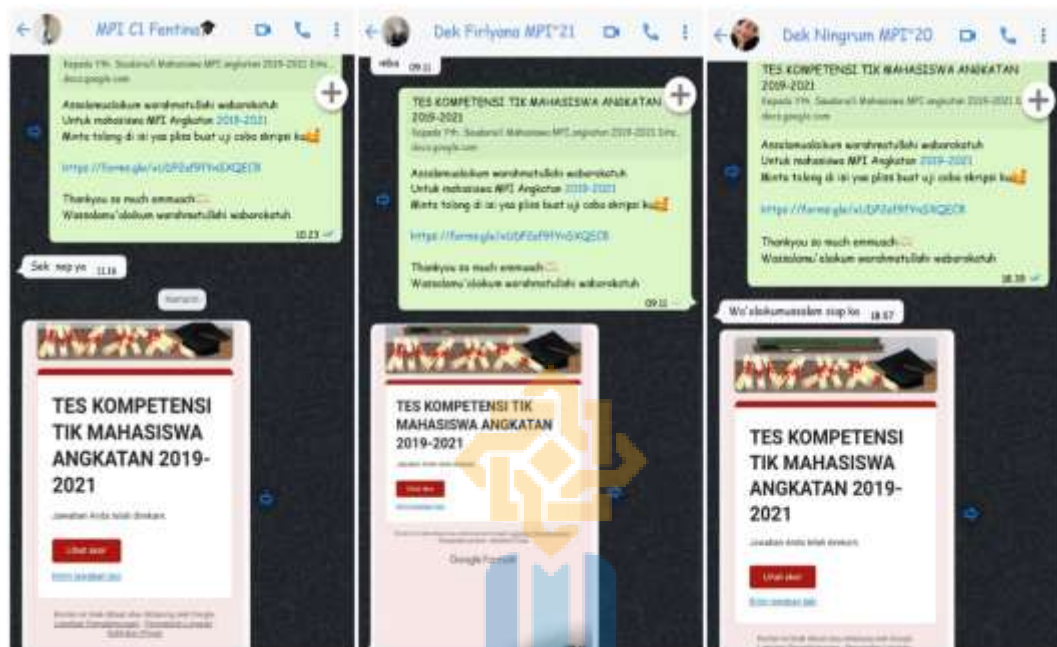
MPI C1 Fentina🎓

Kepada Yth. Saudara/i Mahasiswa MPI angkatan 2019-2021

docs.google.com

Assalamualaikum warahmatullahi wabarokatuh
Untuk mahasiswa MPI Angkatan 2019-2021
Minta tolong di isi yaa pliss buat uji coba skripsi ku🙏

https://forms.gle/vUDP2af9fYnSXQECR

Thankyou so much emmuach
Wassalamu'alaikum warahmatullahi wabarakatuh

10.23

Sek nap ya 11.16

Kemarin

TES KOMPETENSI TIK MAHASISWA ANGKATAN 2019-2021

Jawaban Anda telah direkam

Lihat skor

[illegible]

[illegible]

Dek Firlyana MPI'21

mba 09.11

TES KOMPETENSI TIK MAHASISWA ANGKATAN 2019-2021

Kepada Yth. Saudara/i Mahasiswa MPI angkatan 2019-2021

docs.google.com

Assalamualaikum warahmatullahi wabarokatuh
Untuk mahasiswa MPI Angkatan 2019-2021
Minta tolong di isi yaa plis buat uji coba skripsi ku🙏

https://forms.gle/vUDP2af9fYnSXQECR

Thankyou so much emmuach
Wassalamu'alaikum warahmatullahi wabarokatuh

09.11

TES KOMPETENSI TIK MAHASISWA ANGKATAN 2019-2021

Jawaban Anda telah direkam

Lihat skor

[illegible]

Google Formulir

Dek Ningrum MPI'20

TES KOMPETENSI TIK MAHASISWA ANGKATAN 2019-2021

Kepada Yth. Saudara/i Mahasiswa MPI angkatan 2019-2021

docs.google.com

Assalamualaikum warahmatullahi wabarokatuh
Untuk mahasiswa MPI Angkatan 2019-2021
Minta tolong di isi yaa plis buat uji coba skripsi ku🙏

https://forms.gle/vUDP2af9fYnSXQECR

Thankyou so much emmuach
Wassalamu'alaikum warahmatullahi wabarokatuh

18.39

Wa'alaikumussalam siap ka 18.57

TES KOMPETENSI TIK MAHASISWA ANGKATAN 2019-2021

Jawaban Anda telah direkam

Lihat skor

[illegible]

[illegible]